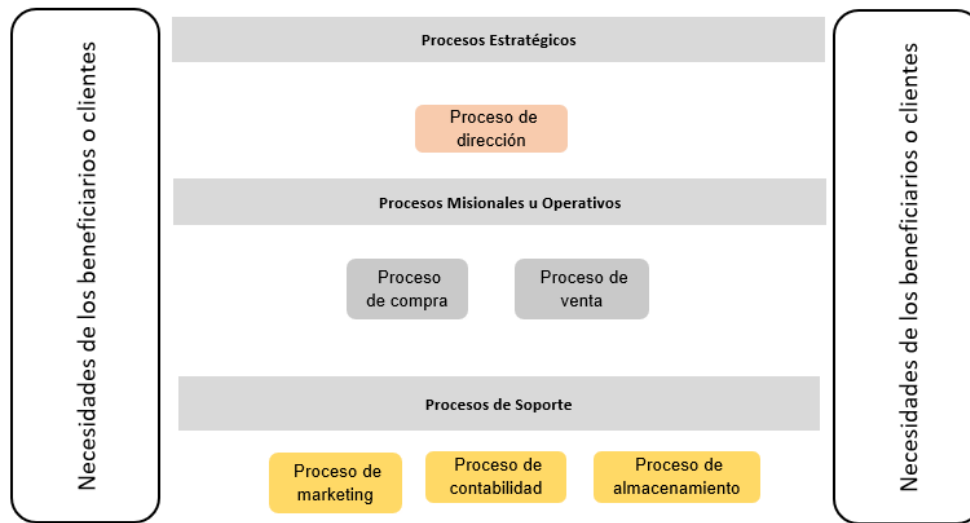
Necesidades de los beneficiarios o clientes

Procesos Estratégicos

Proceso de dirección

Procesos Misionales u Operativos

Proceso de compra

Proceso de venta

Procesos de Soporte

Proceso de marketing

Proceso de contabilidad

Proceso de almacenamiento

Necesidades de los beneficiarios o clientes